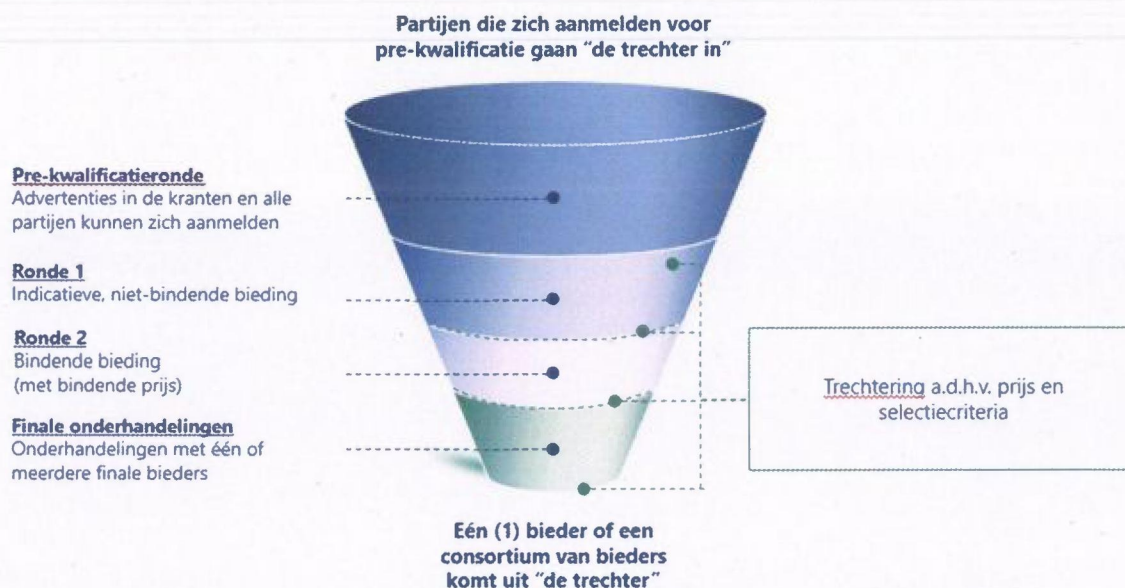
Partijen die zich aanmelden voor pre-kwalificatie gaan "de trechter in"

Pre-kwalificatieronde
Advertenties in de kranten en alle partijen kunnen zich aanmelden

Ronde 1
Indicatieve, niet-bindende bieding

Ronde 2
Bindende bieding
(met bindende prijs)

Finale onderhandelingen
Onderhandelingen met één of meerdere finale bieders

Trechtering a.d.h.v. prijs en selectiecriteria

Eén (1) bieder of een consortium van bieders komt uit "de trechter"